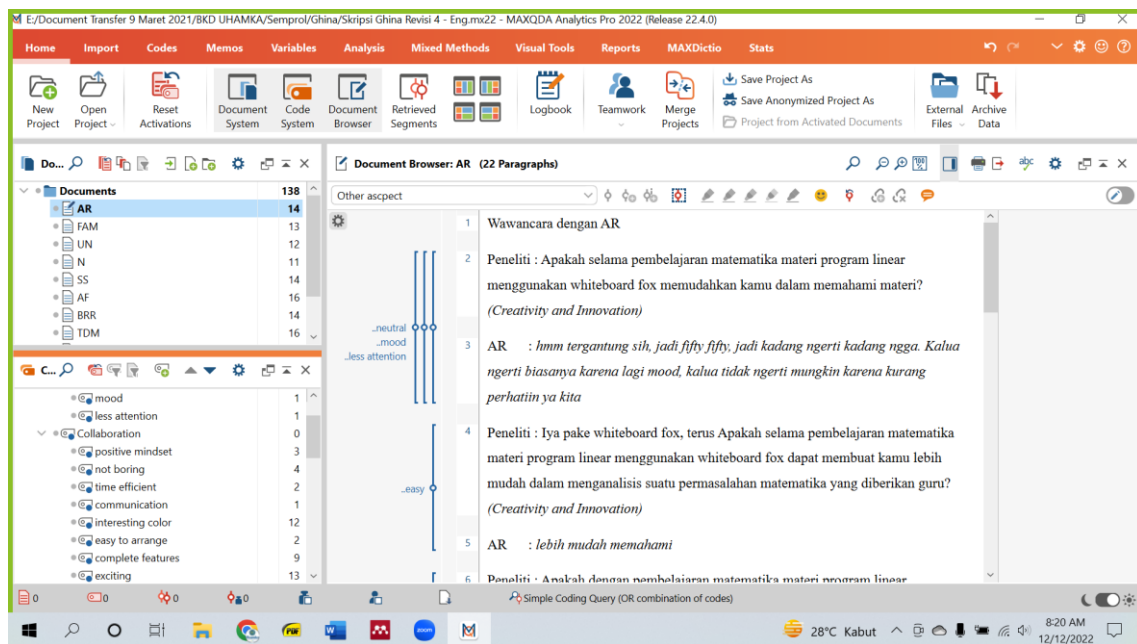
E:/Document Transfer 9 Maret 2021/BKD UHAMKA/Semprol/Ghina/Skripsi Ghina Revisi 4 - Eng.mx22 - MAXQDA Analytics Pro 2022 (Release 22.4.0)

Home Import Codes Memos Variables Analysis Mixed Methods Visual Tools Reports MAXDictio Stats

New Project | Open Project | Reset Activations | Document System | Code System | Document Browser | Retrieved Segments | Logbook | Teamwork | Merge Projects | Save Project As | Save Anonymized Project As | Project from Activated Documents | External Files | Archive Data

Do...

| Documents | 138 |
|---|---|
| AR | 14 |
| FAM | 13 |
| UN | 12 |
| N | 11 |
| SS | 14 |
| AF | 16 |
| BRR | 14 |
| TDM | 16 |

C...

| mood | 1 |
|---|---|
| less attention | 1 |
| Collaboration | 0 |
| positive mindset | 3 |
| not boring | 4 |
| time efficient | 2 |
| communication | 1 |
| interesting color | 12 |
| easy to arrange | 2 |
| complete features | 9 |
| exciting | 13 |

Document Browser: AR (22 Paragraphs)

Other ascpect

..neutral
..mood
..less attention
..easy

1 Wawancara dengan AR

2 Peneliti : Apakah selama pembelajaran matematika materi program linear menggunakan whiteboard fox memudahkan kamu dalam memahami materi? (Creativity and Innovation)

3 AR : hmm tergantung sih, jadi fifty fifty, jadi kadang ngerti kadang ngga. Kalua ngerti biasanya karena lagi mood, kalua tidak ngerti mungkin karena kurang perhatiin ya kita

4 Peneliti : Iya pake whiteboard fox, terus Apakah selama pembelajaran matematika materi program linear menggunakan whiteboard fox dapat membuat kamu lebih mudah dalam menganalisis suatu permasalahan matematika yang diberikan guru? (Creativity and Innovation)

5 AR : lebih mudah memahami

6 Peneliti : Apakah dengan pembelajaran matematika materi program linear

0 0 0 0

Simple Coding Query (OR combination of codes)

28°C Kabut 8:20 AM 12/12/2022